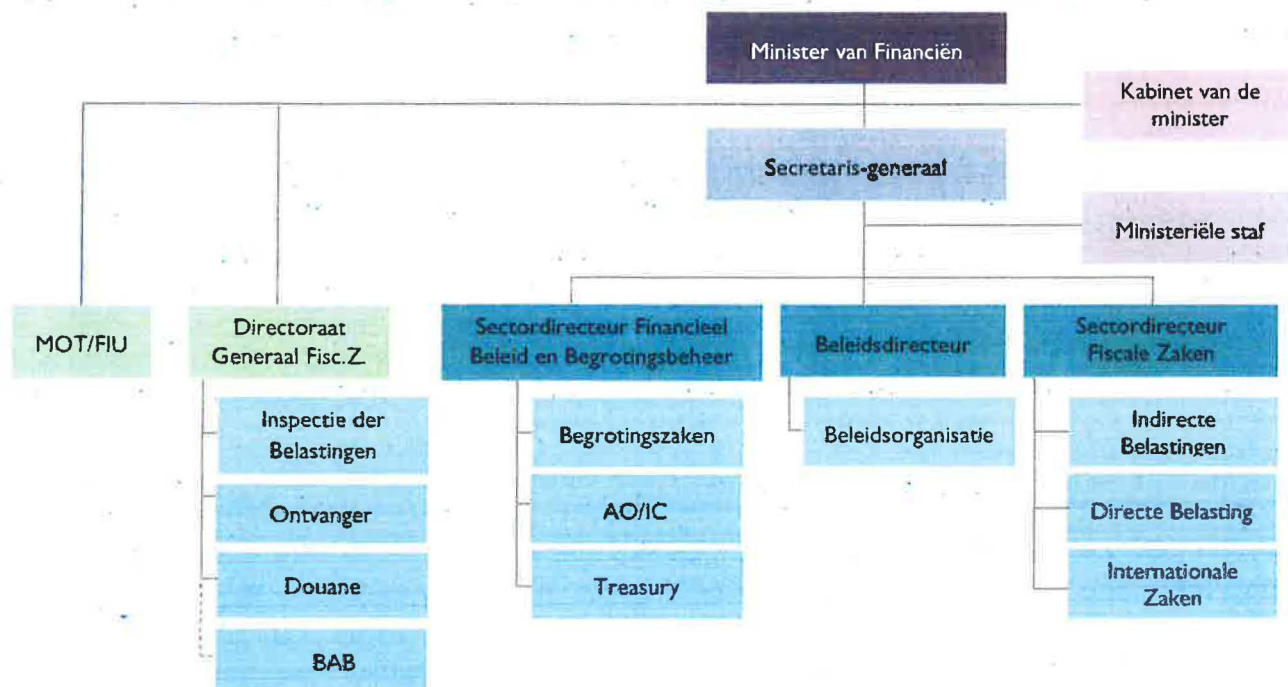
Minister van Financiën

Kabinet van de minister

Secretaris-generaal

Ministeriële staf

MOT/FIU

Directoraat Generaal Fisc.Z.

Inspectie der Belastingen

Ontvanger

Douane

BAB

Sectordirecteur Financieel Beleid en Begrotingsbeheer

Begrotingszaken

AO/IC

Treasury

Beleidsdirecteur

Beleidsorganisatie

Sectordirecteur Fiscale Zaken

Indirecte Belastingen

Directe Belasting

Internationale Zaken